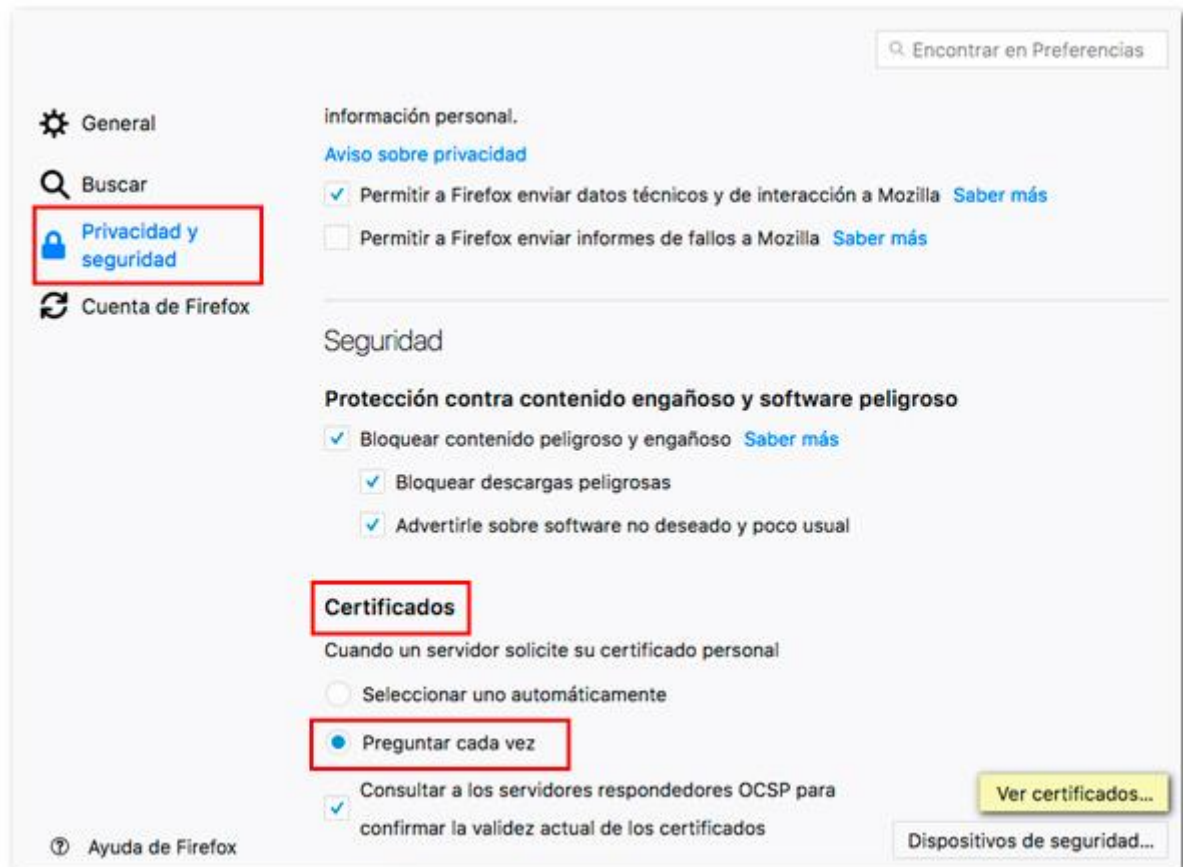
Encontrar en Preferencias

General

Buscar

Privacidad y seguridad

Cuenta de Firefox

información personal.

Aviso sobre privacidad

Permitir a Firefox enviar datos técnicos y de interacción a Mozilla Saber más

Permitir a Firefox enviar informes de fallos a Mozilla Saber más

Seguridad

Protección contra contenido engañoso y software peligroso

Bloquear contenido peligroso y engañoso Saber más

Bloquear descargas peligrosas

Advertirle sobre software no deseado y poco usual

Certificados

Cuando un servidor solicite su certificado personal

Seleccionar uno automáticamente

Preguntar cada vez

Consultar a los servidores respondedores OCSP para confirmar la validez actual de los certificados

Ver certificados...

Dispositivos de seguridad...

Ayuda de Firefox